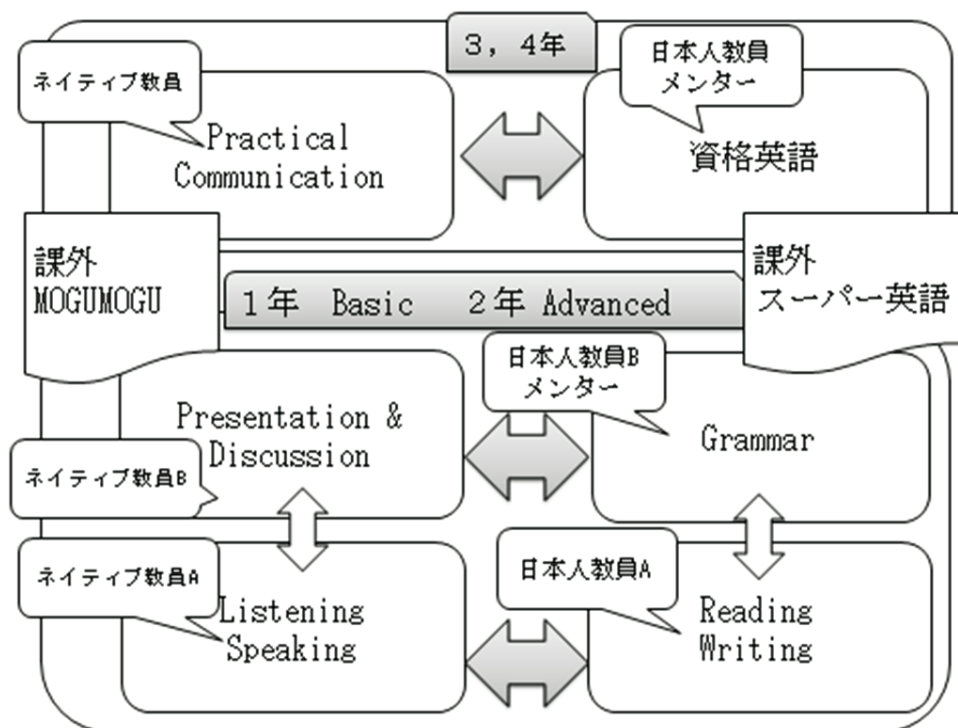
3，4年

ネイティブ教員

Practical Communication

日本人教員 メンター

資格英語

課外 MOGUMOGU

1年 Basic 2年 Advanced

課外 スーパー英語

日本人教員B メンター

Presentation & Discussion

ネイティブ教員B

Grammar

ネイティブ教員A

Listening Speaking

日本人教員A

Reading Writing